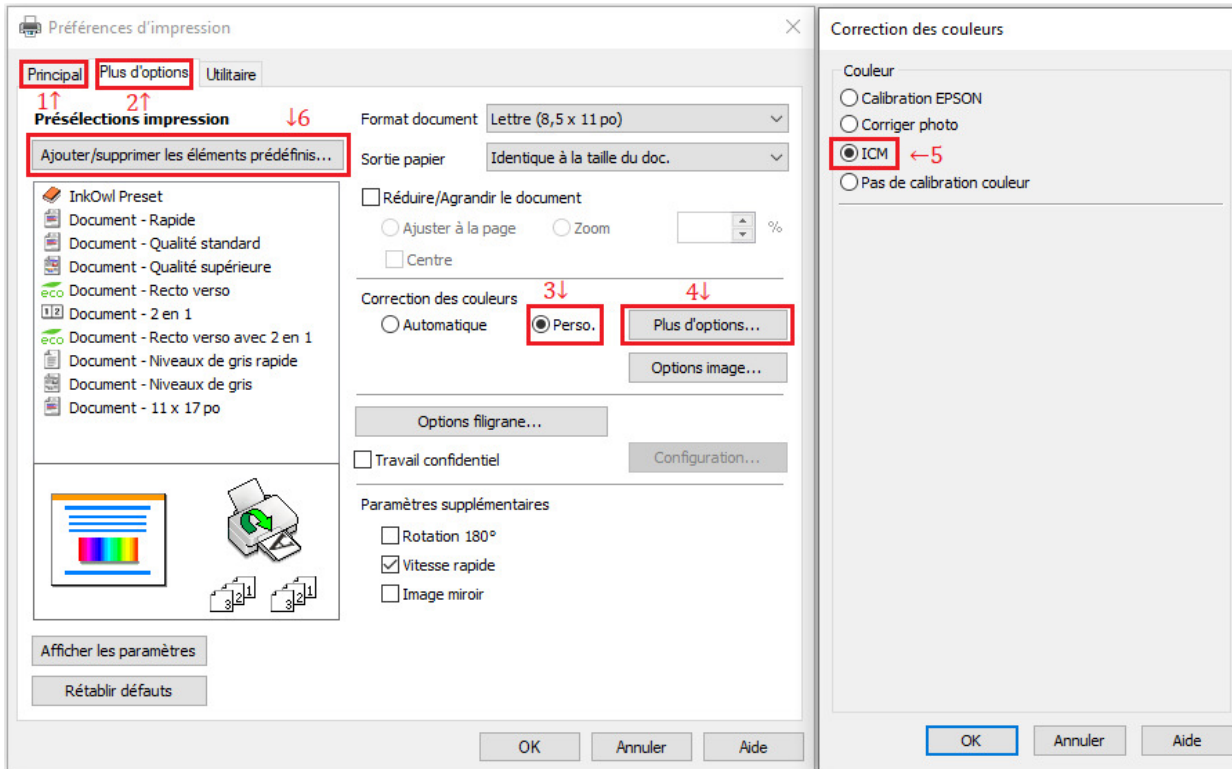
Préférences d'impression

Principal
Plus d'options
Utilitaire
1↑
2↑
Présélections impression
↓6
Ajouter/supprimer les éléments prédéfinis...
InkOwl Preset
Document - Rapide
Document - Qualité standard
Document - Qualité supérieure
Document - Recto verso
Document - 2 en 1
Document - Recto verso avec 2 en 1
Document - Niveaux de gris rapide
Document - Niveaux de gris
Document - 11 x 17 po

Afficher les paramètres
Rétablir défauts

Format document
Lettre (8,5 x 11 po)
Sortie papier
Identique à la taille du doc.
Réduire/Agrandir le document
Ajuster à la page
Zoom
%
Centre
Correction des couleurs
3↓
4↓
Automatique
Perso.
Plus d'options...
Options image...
Options filigrane...
Travail confidentiel
Configuration...
Paramètres supplémentaires
Rotation 180°
Vitesse rapide
Image miroir

OK
Annuler
Aide

Correction des couleurs
Couleur
Calibration EPSON
Corriger photo
ICM
←5
Pas de calibration couleur

OK
Annuler
Aide